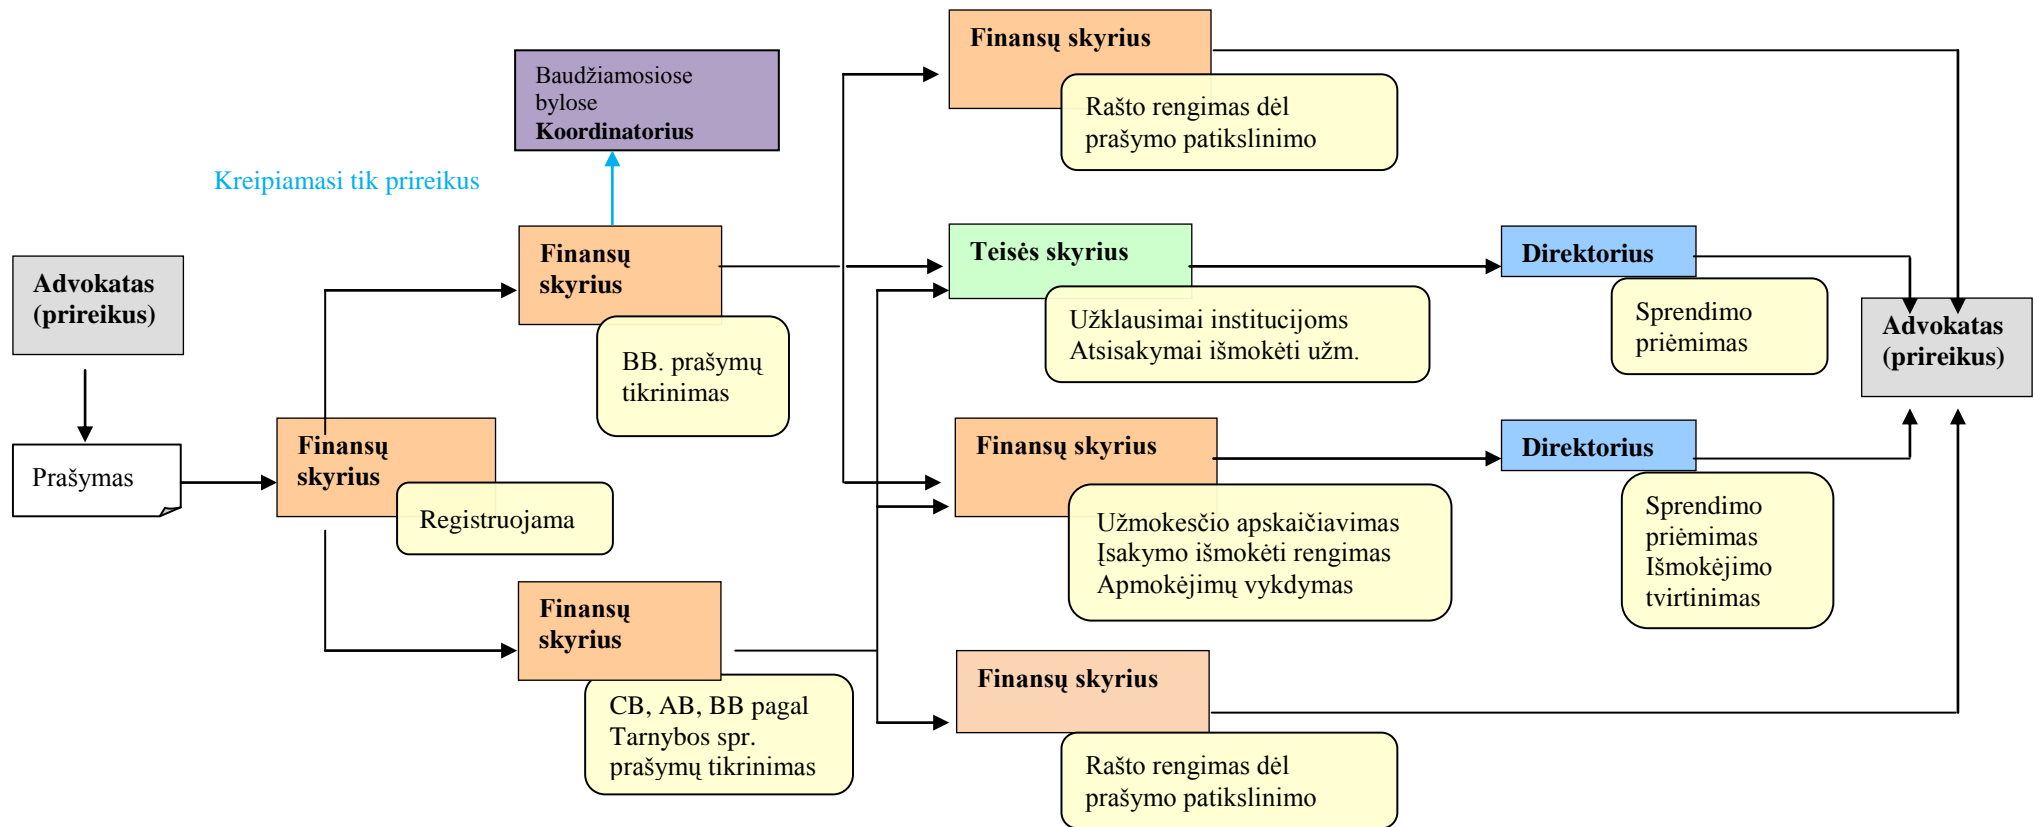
Advokatas (prireikus)

Prašymas

Finansų skyrius

Registruojama

Kreipiamasi tik prireikus

Baudžiamosiose bylose Koordinatorius

Finansų skyrius

BB. prašymų tikrinimas

Finansų skyrius

CB, AB, BB pagal Tarnybos spr. prašymų tikrinimas

Finansų skyrius

Rašto rengimas dėl prašymo patikslinimo

Teisės skyrius

Užklausimai institucijoms Atsisakymai išmokėti užm.

Finansų skyrius

Užmokesčio apskaičiavimas Įsakymo išmokėti rengimas Apmokėjimų vykdymas

Finansų skyrius

Rašto rengimas dėl prašymo patikslinimo

Direktorius

Sprendimo priėmimas

Direktorius

Sprendimo priėmimas Išmokėjimo tvirtinimas

Advokatas (prireikus)